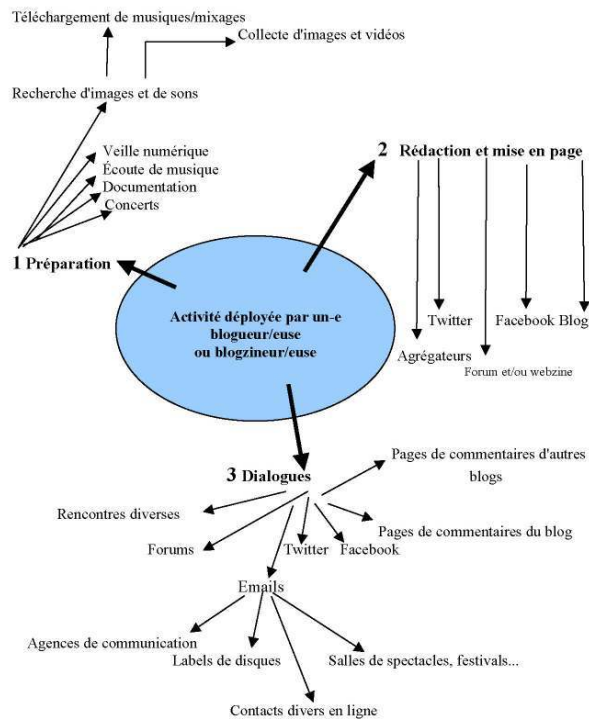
Téléchargement de musiques/mixages

Collecte d'images et vidéos

Recherche d'images et de sons

Veille numérique
Écoute de musique
Documentation
Concerts

1 Préparation

2 Rédaction et mise en page

Twitter

Facebook

Blog

Agrégateurs

Forum et/ou webzine

Activité déployée par un-e blogueur/euse ou blogzineur/euse

3 Dialogues

Pages de commentaires d'autres blogs

Rencontres diverses

Pages de commentaires du blog

Forums

Twitter

Facebook

Emails

Agences de communication

Labels de disques

Salles de spectacles, festivals...

Contacts divers en ligne